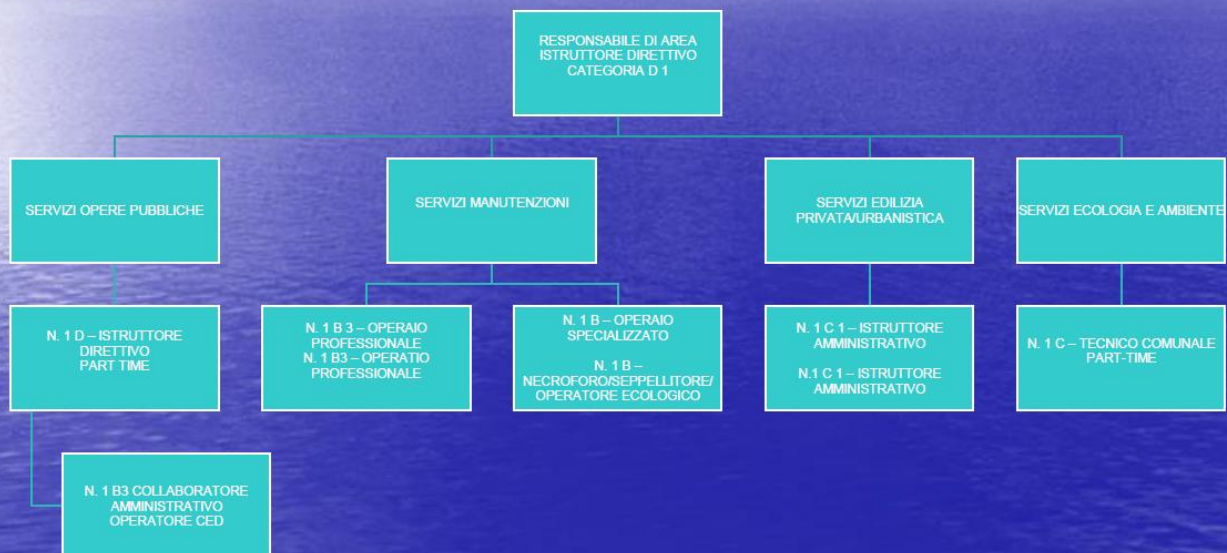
RESPONSABILE DI AREA
ISTRUTTORE DIRETTIVO
CATEGORIA D 1

SERVIZI OPERE PUBBLICHE

N. 1 D – ISTRUTTORE DIRETTIVO PART TIME

N. 1 B3 COLLABORATORE AMMINISTRATIVO OPERATORE CED

SERVIZI MANUTENZIONI

N. 1 B 3 – OPERAIO PROFESSIONALE
N. 1 B3 – OPERATIO PROFESSIONALE

N. 1 B – OPERAIO SPECIALIZZATO

N. 1 B – NECROFORO/SEPPELLITORE/ OPERATORE ECOLOGICO

SERVIZI EDILIZIA PRIVATA/URBANISTICA

N. 1 C 1 – ISTRUTTORE AMMINISTRATIVO

N.1 C 1 – ISTRUTTORE AMMINISTRATIVO

SERVIZI ECOLOGIA E AMBIENTE

N. 1 C – TECNICO COMUNALE PART-TIME